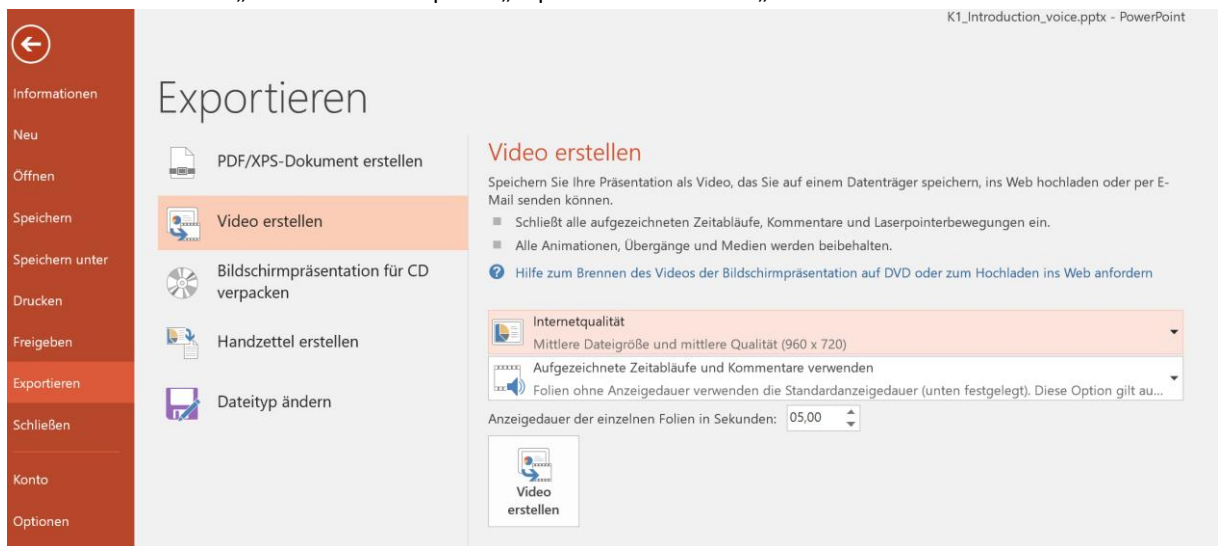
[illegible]

K1_Introduction_voice.pptx - PowerPoint

Informationen
Neu
Öffnen
Speichern
Speichern unter
Drucken
Freigeben
Exportieren
Schließen
Konto
Optionen

Exportieren

PDF/XPS-Dokument erstellen
Video erstellen
Bildschirmpräsentation für CD verpacken
Handzettel erstellen
Dateityp ändern

Video erstellen

Speichern Sie Ihre Präsentation als Video, das Sie auf einem Datenträger speichern, ins Web hochladen oder per E-Mail senden können.

Schließt alle aufgezeichneten Zeitabläufe, Kommentare und Laserpointerbewegungen ein.

Alle Animationen, Übergänge und Medien werden beibehalten.

Hilfe zum Brennen des Videos der Bildschirmpräsentation auf DVD oder zum Hochladen ins Web anfordern

Internetqualität
Mittlere Dateigröße und mittlere Qualität (960 x 720)

Aufgezeichnete Zeitabläufe und Kommentare verwenden
Folien ohne Anzeigedauer verwenden die Standardanzeigedauer (unten festgelegt). Diese Option gilt au...

Anzeigedauer der einzelnen Folien in Sekunden: 05,00

Video erstellen